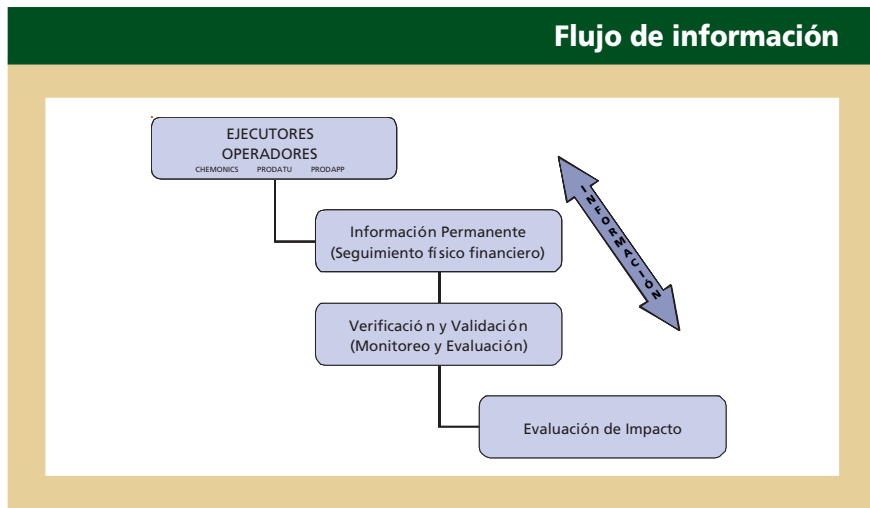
Flujo de información

EJECUTORES
OPERADORES
CHEMONICS PRODATU PRODAPP

Información Permanente
(Seguimiento físico financiero)

Verificació n y Validación
(Monitoreo y Evaluación)

Evaluación de Impacto

INFORMACION